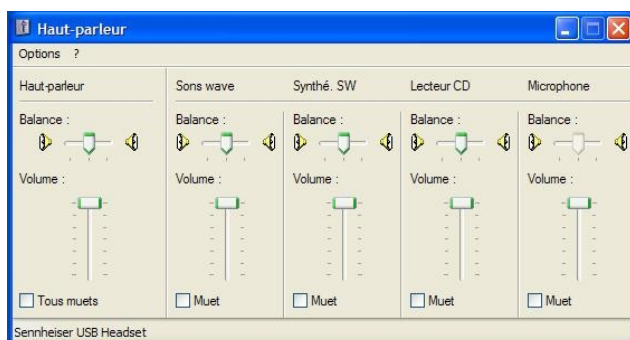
Haut-parleur

Options ?

Haut-parleur

Balance :

Volume :

Tous muets

Sons wave

Balance :

Volume :

Muet

Synthé. SW

Balance :

Volume :

Muet

Lecteur CD

Balance :

Volume :

Muet

Microphone

Balance :

Volume :

Muet

Sennheiser USB Headset